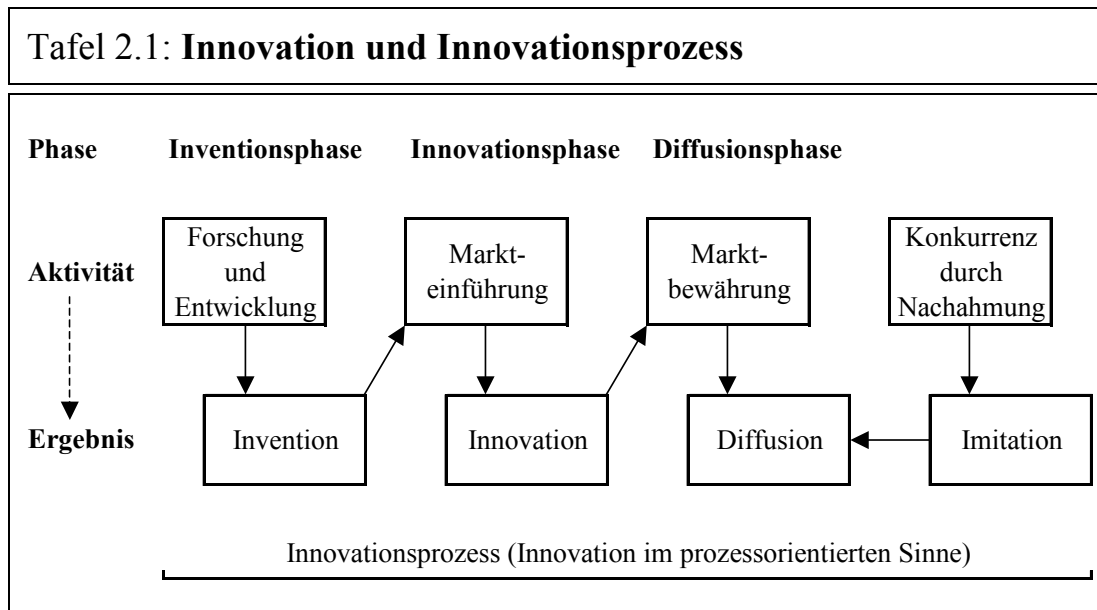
Tafel 2.1: **Innovation und Innovationsprozess**

**Phase** **Inventionsphase** **Innovationsphase** **Diffusionsphase**

**Aktivität**

Forschung und Entwicklung

Markteinführung

Marktbewährung

Konkurrenz durch Nachahmung

**Ergebnis**

Invention

Innovation

Diffusion

Imitation

Innovationsprozess (Innovation im prozessorientierten Sinne)